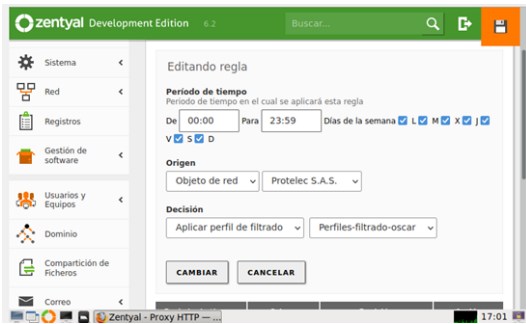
zentyal Development Edition 6.2

Buscar...

Sistema

Red

Registros

Gestión de software

Usuarios y Equipos

Dominio

Compartición de Ficheros

Correo

Editando regla

Periodo de tiempo
Periodo de tiempo en el cual se aplicará esta regla

De 00:00 Para 23:59 Días de la semana L M X J V S D

Origen

Objeto de red Protelec S.A.S.

Decisión

Aplicar perfil de filtrado Perfiles-filtrado-oscar

CAMBIAR CANCELAR

Zentyal - Proxy HTTP — ...

17:01